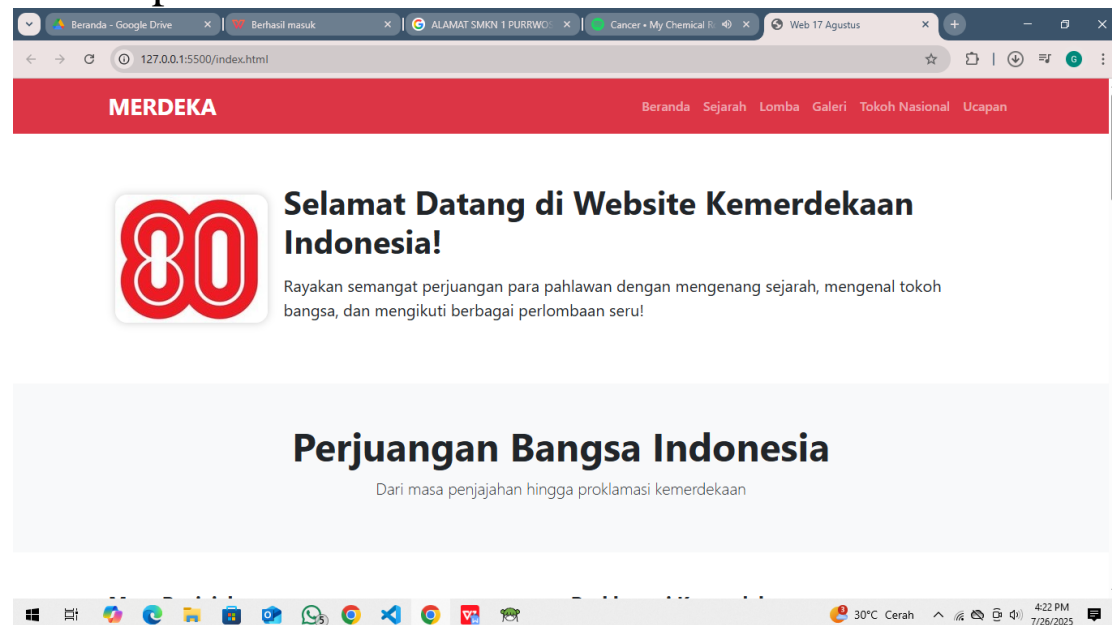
Beranda - Google Drive
Berhasil masuk
ALAMAT SMKN 1 PURRWO
Cancer • My Chemical R
Web 17 Agustus

127.0.0.1:5500/index.html

MERDEKA

Beranda Sejarah Lomba Galeri Tokoh Nasional Ucapan

80

Selamat Datang di Website Kemerdekaan Indonesia!

Rayakan semangat perjuangan para pahlawan dengan mengenang sejarah, mengenal tokoh bangsa, dan mengikuti berbagai perlombaan seru!

Perjuangan Bangsa Indonesia

Dari masa penjajahan hingga proklamasi kemerdekaan

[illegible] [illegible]

30°C Cerah
4:22 PM
7/26/2025